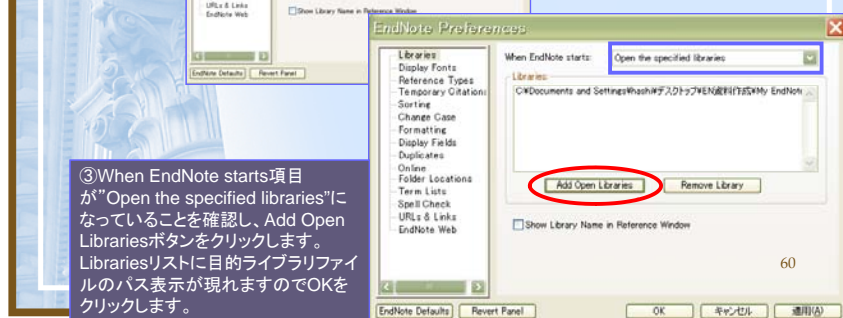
URLs & Links
EndNote Web
Show Library Name in Reference Window
EndNote Defaults
Revert Panel

EndNote Preferences

Libraries
Display Fonts
Reference Types
Temporary Citations
Sorting
Change Case
Formatting
Display Fields
Duplicates
Online
Folder Locations
Term Lists
Spell Check
URLs & Links
EndNote Web

When EndNote starts:
Open the specified libraries
Libraries
C:¥Documents and Settings¥hashi¥デスクトップ¥EN資料作成¥My EndNote
Add Open Libraries
Remove Library
Show Library Name in Reference Window

③When EndNote starts項目が"Open the specified libraries"になっていることを確認し、Add Open Librariesボタンをクリックします。Librariesリストに目的ライブラリファイルのパス表示が現れますのでOKをクリックします。

60

EndNote Defaults
Revert Panel
OK
キャンセル
適用(A)